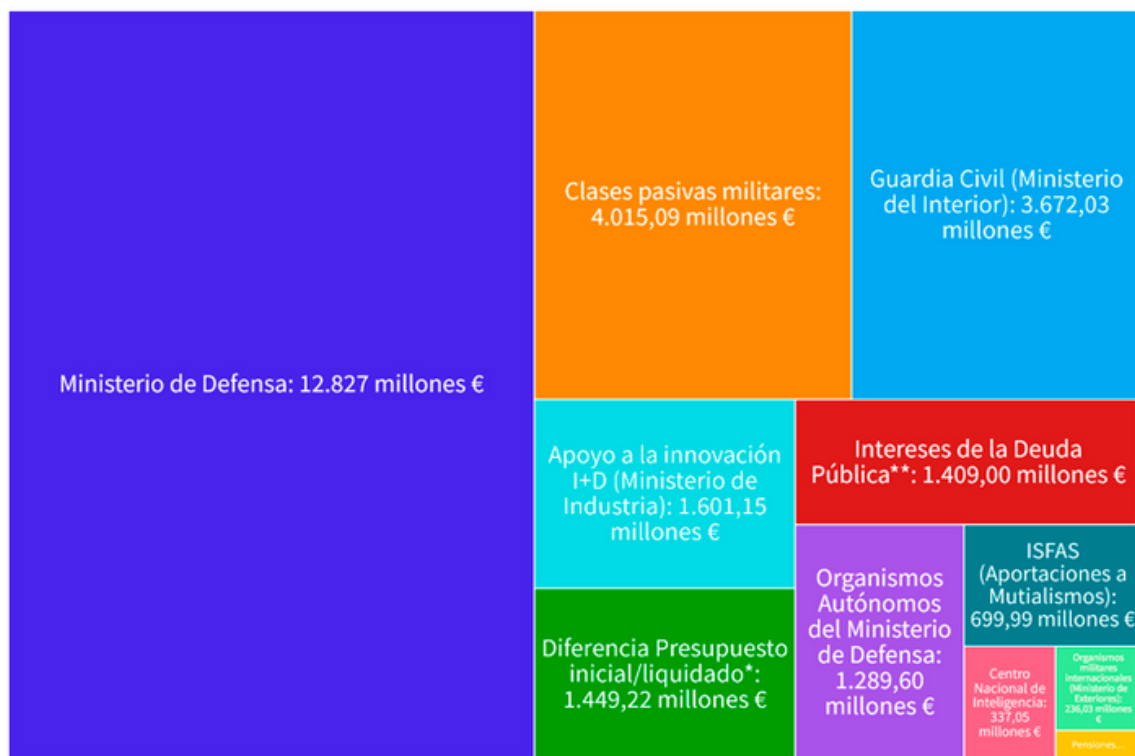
Ministerio de Defensa: 12.827 millones €

Clases pasivas militares: 4.015,09 millones €

Guardia Civil (Ministerio del Interior): 3.672,03 millones €

Apoyo a la innovación I+D (Ministerio de Industria): 1.601,15 millones €

Intereses de la Deuda Pública**: 1.409,00 millones €

Diferencia Presupuesto inicial/liquidado*: 1.449,22 millones €

Organismos Autónomos del Ministerio de Defensa: 1.289,60 millones €

ISFAS (Aportaciones a Mutialismos): 699,99 millones €

Centro Nacional de Inteligencia: 337,05 millones €

Organismos militares internacionales (Ministerio de Exteriores): 236,03 millones €

Pensiones...